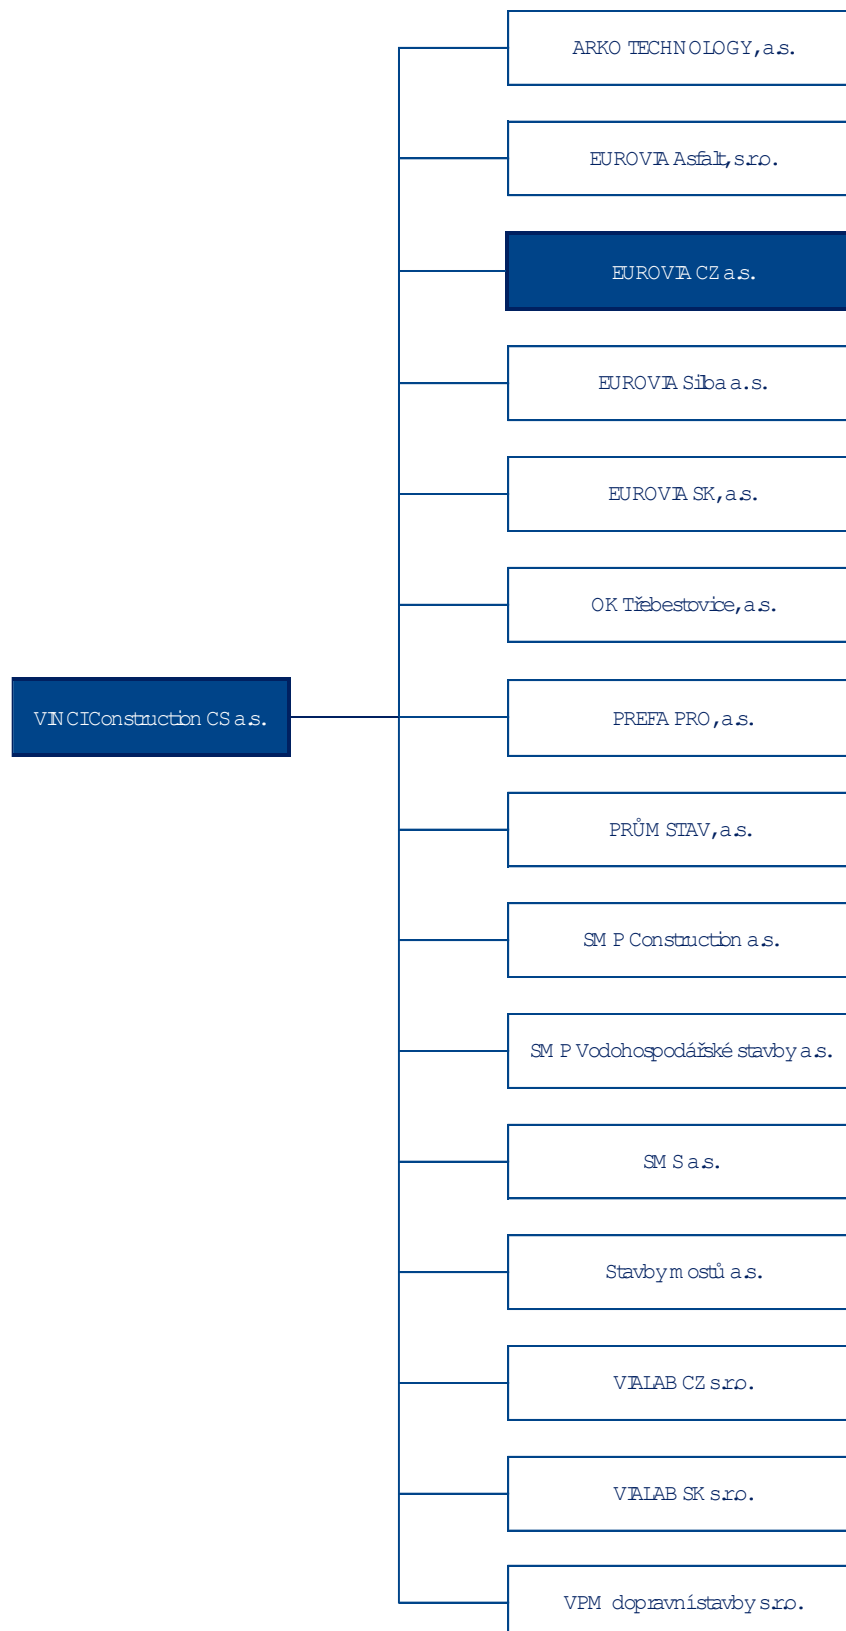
VINCI Construction CS a.s.

ARKO TECHNOLOGY, a.s.

EUROVIA Asfalt, s.r.o.

EUROVIA CZ a.s.

EUROVIA Silba a.s.

EUROVIA SK, a.s.

OK Třebestovice, a.s.

PREFA PRO, a.s.

PRŮMSTAV, a.s.

SMP Construction a.s.

SMP Vodohospodářské stavby a.s.

SMS a.s.

Stavby mostů a.s.

VIALAB CZ s.r.o.

VIALAB SK s.r.o.

VPM dopravní stavby s.r.o.